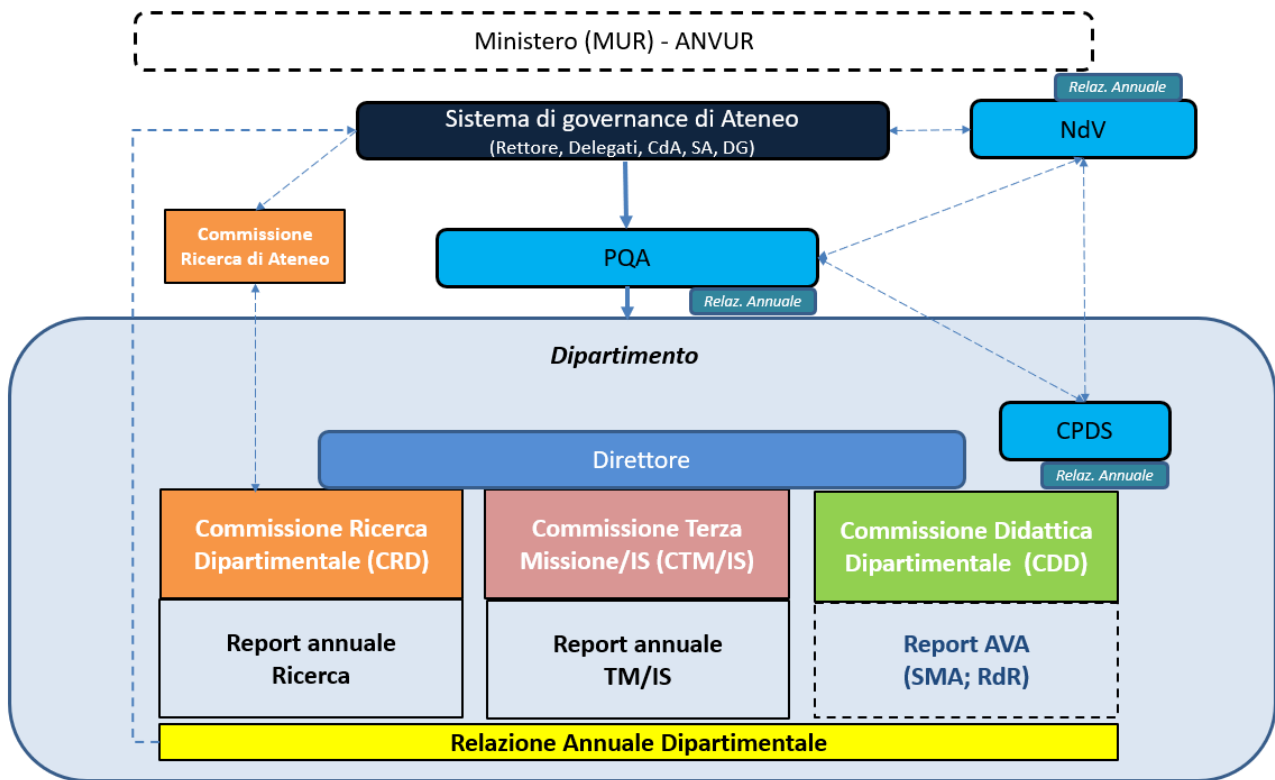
Ministero (MUR) - ANVUR

Relaz. Annuale

Sistema di governance di Ateneo
(Rettore, Delegati, CdA, SA, DG)

NdV

Commissione Ricerca di Ateneo

PQA

Relaz. Annuale

Dipartimento

CPDS

Relaz. Annuale

Direttore

Commissione Ricerca Dipartimentale (CRD)

Commissione Terza Missione/IS (CTM/IS)

Commissione Didattica Dipartimentale (CDD)

Report annuale Ricerca

Report annuale TM/IS

Report AVA (SMA; RdR)

Relazione Annuale Dipartimentale